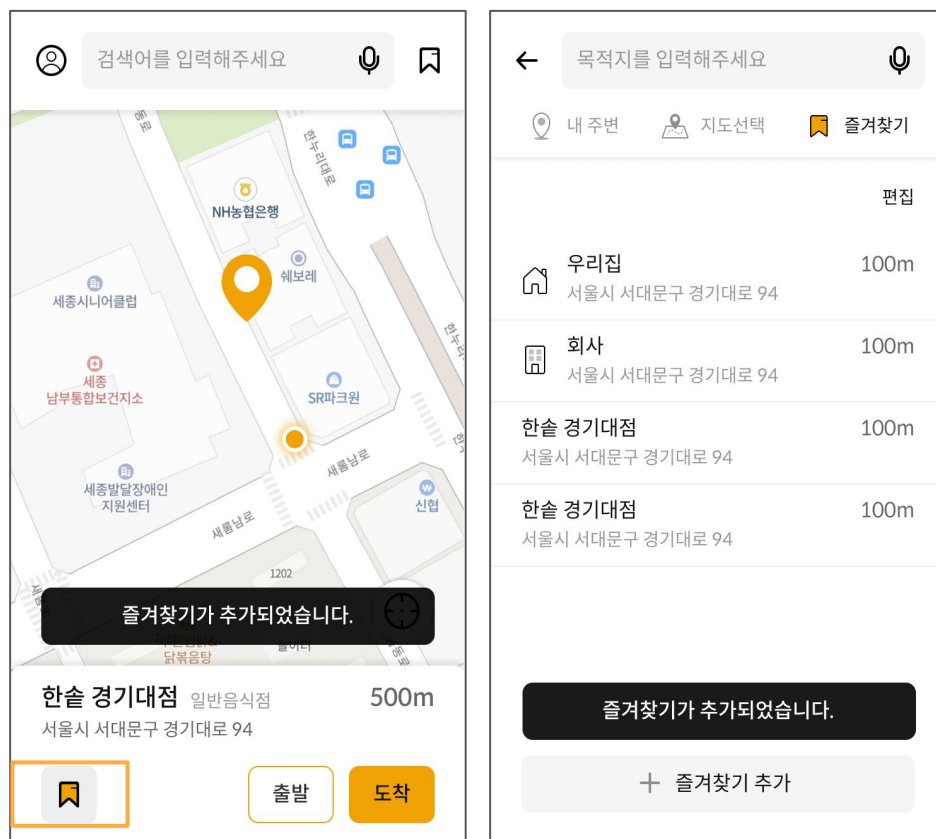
검색어를 입력해주세요

동로
한누리대로
NH농협은행
쉐보레
세종시니어클럽
세종 남부통합보건지소
SR파크원
세롬남로
세종발달장애인 지원센터
신협
세롬남로
1202
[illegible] 닭볶음탕
늘이터
한누리
즐겨찾기가 추가되었습니다.

한솥 경기대점 일반음식점 500m
서울시 서대문구 경기대로 94

출발
도착

목적지를 입력해주세요
내 주변
지도선택
즐겨찾기
편집
우리집 100m
서울시 서대문구 경기대로 94
회사 100m
서울시 서대문구 경기대로 94
한솥 경기대점 100m
서울시 서대문구 경기대로 94
한솥 경기대점 100m
서울시 서대문구 경기대로 94
즐겨찾기가 추가되었습니다.
+ 즐겨찾기 추가